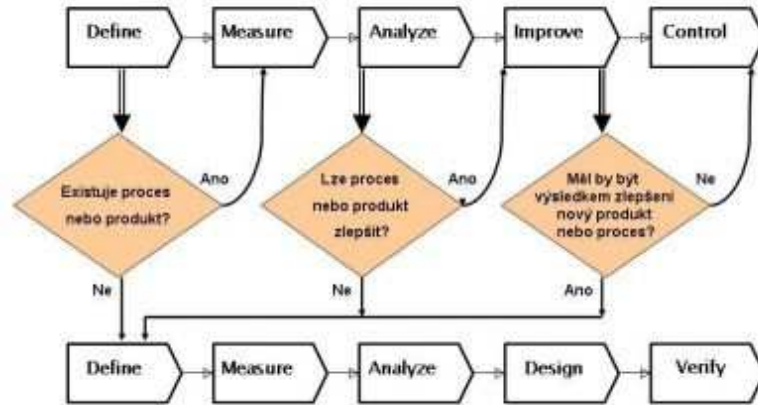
Define
Measure
Analyze
Improve
Control

Existuje proces nebo produkt?
Ano
Ne

Lze proces nebo produkt zlepšit?
Ano
Ne

Měl by být výsledkem zlepšení nový produkt nebo proces?
Ne
Ano

Define
Measure
Analyze
Design
Verify